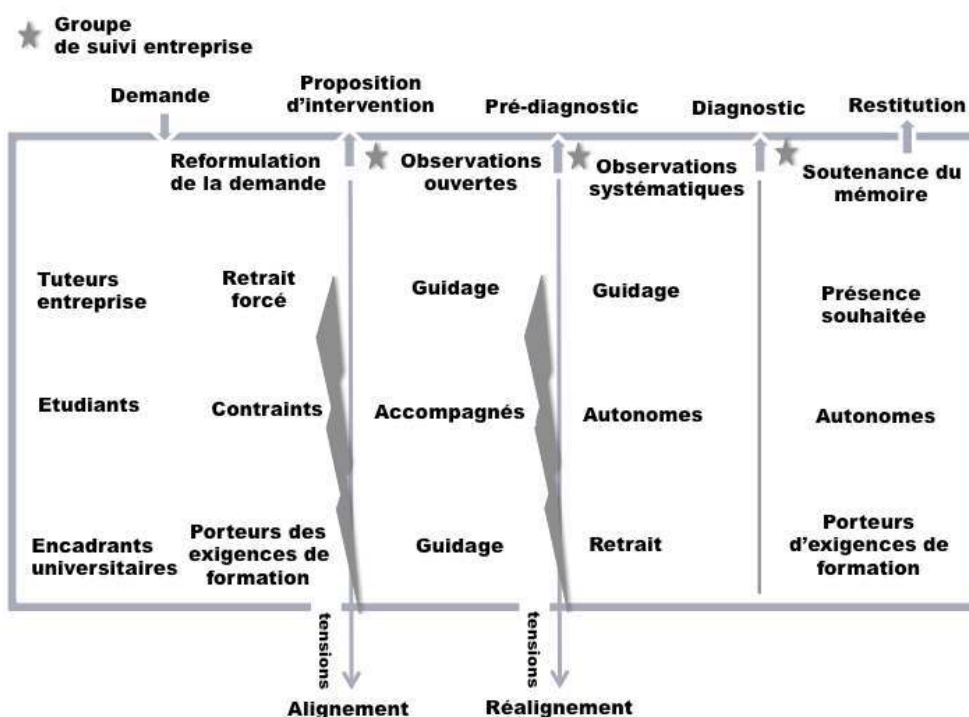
Groupe de suivi entreprise

Demande

Proposition d'intervention

Pré-diagnostic

Diagnostic

Restitution

Reformulation de la demande

Observations ouvertes

Observations systématiques

Soutenance du mémoire

Tuteurs entreprise

Retrait forcé

Guidage

Guidage

Présence souhaitée

Etudiants

Contraints

Accompagnés

Autonomes

Autonomes

Encadrants universitaires

Porteurs des exigences de formation

Guidage

Retrait

Porteurs d'exigences de formation

tensions

tensions

Alignement

Réalignement